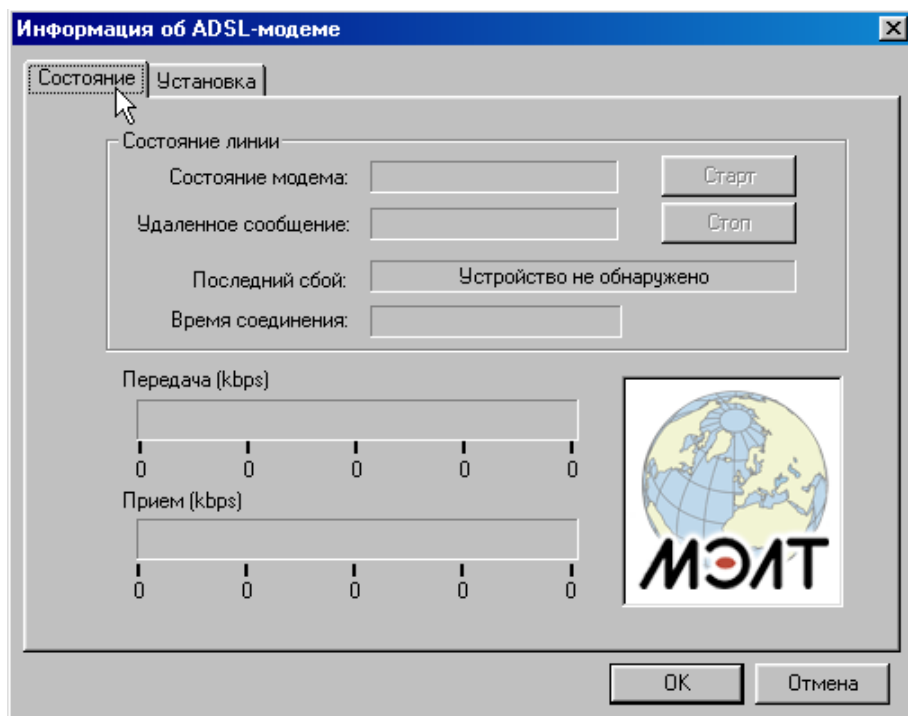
Информация об ADSL-модеме

Состояние | Установка

Состояние линии

Состояние модема:

Старт

Удаленное сообщение:

Стоп

Последний сбой: Устройство не обнаружено

Время соединения:

Передача (kbps)

0 0 0 0 0

Прием (kbps)

0 0 0 0 0

МЭЛТ

OK

Отмена